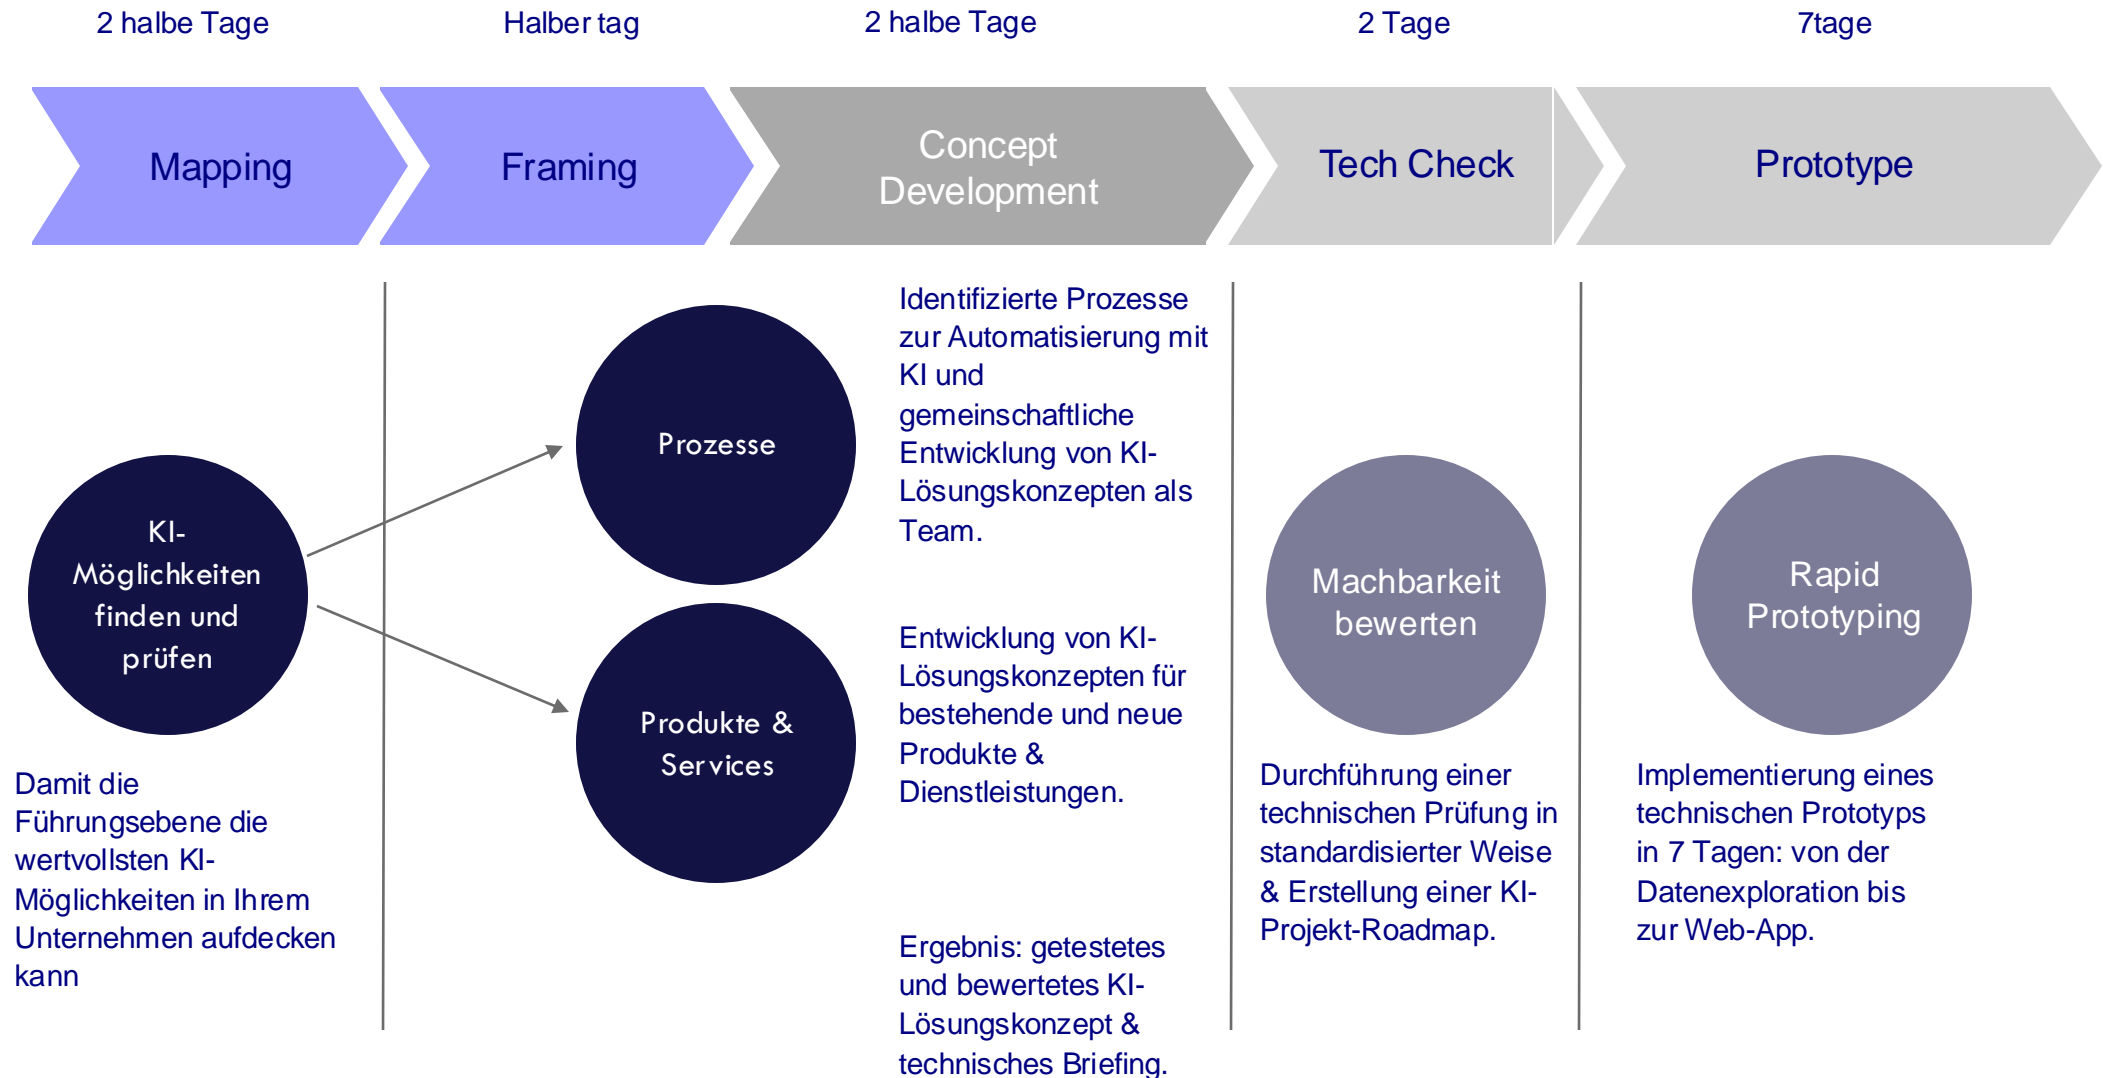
2 halbe Tage

Halber tag

2 halbe Tage

2 Tage

7tage

Mapping

Framing

Concept Development

Tech Check

Prototype

KI-Möglichkeiten finden und prüfen

Damit die Führungsebene die wertvollsten KI-Möglichkeiten in Ihrem Unternehmen aufdecken kann

Prozesse

Produkte & Services

Identifizierte Prozesse zur Automatisierung mit KI und gemeinschaftliche Entwicklung von KI-Lösungskonzepten als Team.

Entwicklung von KI-Lösungskonzepten für bestehende und neue Produkte & Dienstleistungen.

Ergebnis: getestetes und bewertetes KI-Lösungskonzept & technisches Briefing.

Machbarkeit bewerten

Durchführung einer technischen Prüfung in standardisierter Weise & Erstellung einer KI-Projekt-Roadmap.

Rapid Prototyping

Implementierung eines technischen Prototyps in 7 Tagen: von der Datenexploration bis zur Web-App.